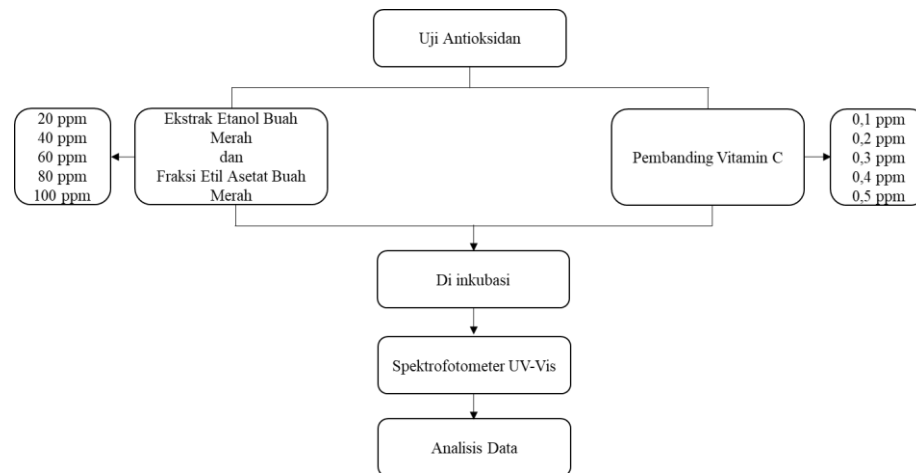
Uji Antioksidan

20 ppm
40 ppm
60 ppm
80 ppm
100 ppm

Ekstrak Etanol Buah Merah
dan
Fraksi Etil Asetat Buah Merah

Pembanding Vitamin C

0,1 ppm
0,2 ppm
0,3 ppm
0,4 ppm
0,5 ppm

Di inkubasi

Spektrofotometer UV-Vis

Analisis Data